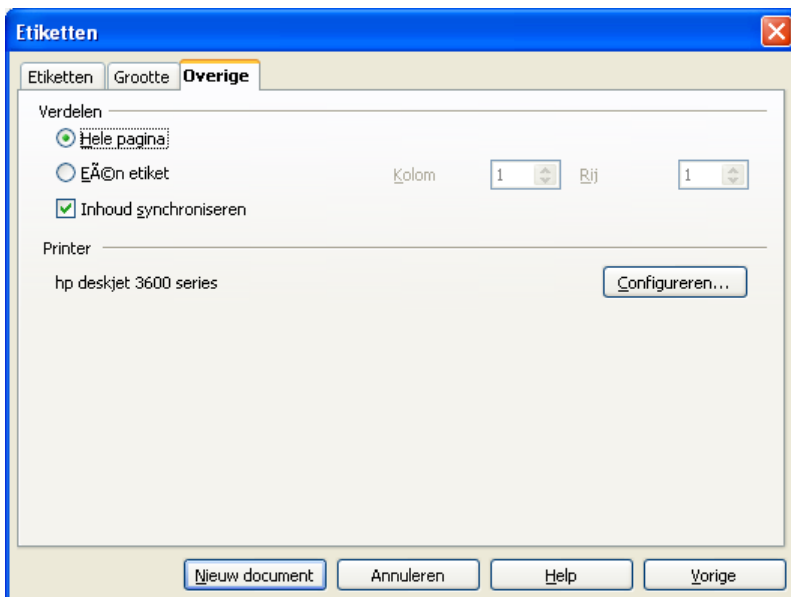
Etiketten

Etiketten | Grootte | Overige

Verdelen

Hele pagina

EÃ©n etiket

Kolom 1 Rij 1

Inhoud synchroniseren

Printer

hp deskjet 3600 series

Configureren...

Nieuw document | Annuleren | Help | Vorige